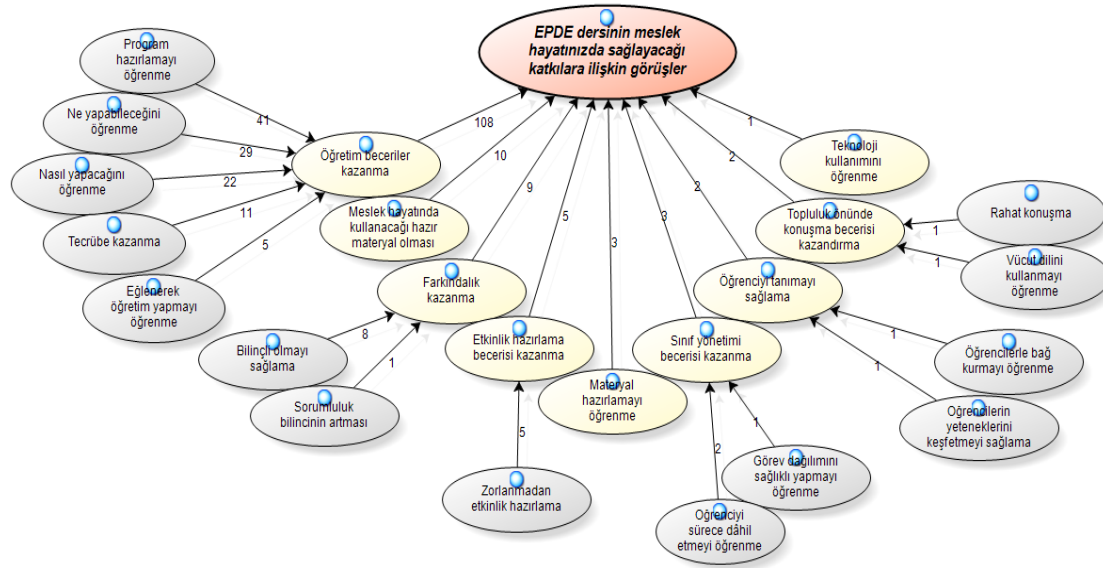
EPDE dersinin meslek hayatınızda sağlayacağı katkılara ilişkin görüşler

Program hazırlamayı öğrenme

41

Ne yapabileceğini öğrenme

29

Nasıl yapacağını öğrenme

22

Tecrübe kazanma

11

Eğlenerek öğretim yapmayı öğrenme

5

Öğretim becerileri kazanma

108

10

Meslek hayatında kullanacağı hazır materyal olması

9

Farkındalık kazanma

8

Bilinçli olmayı sağlama

1

Sorumluluk bilincinin artması

5

Etkinlik hazırlama becerisi kazanma

5

Zorlanmadan etkinlik hazırlama

3

Materyal hazırlamayı öğrenme

3

Sınıf yönetimi becerisi kazanma

2

Öğrenciyi sürece dâhil etmeyi öğrenme

1

Görev dağılımını sağlıklı yapmayı öğrenme

2

Öğrenciyi tanımayı sağlama

1

Öğrencilerle bağ kurmayı öğrenme

1

Öğrencilerin yeteneklerini keşfetmeyi sağlama

2

Topluluk önünde konuşma becerisi kazandırma

1

Rahat konuşma

1

Vücut dilini kullanmayı öğrenme

1

Teknoloji kullanımını öğrenme